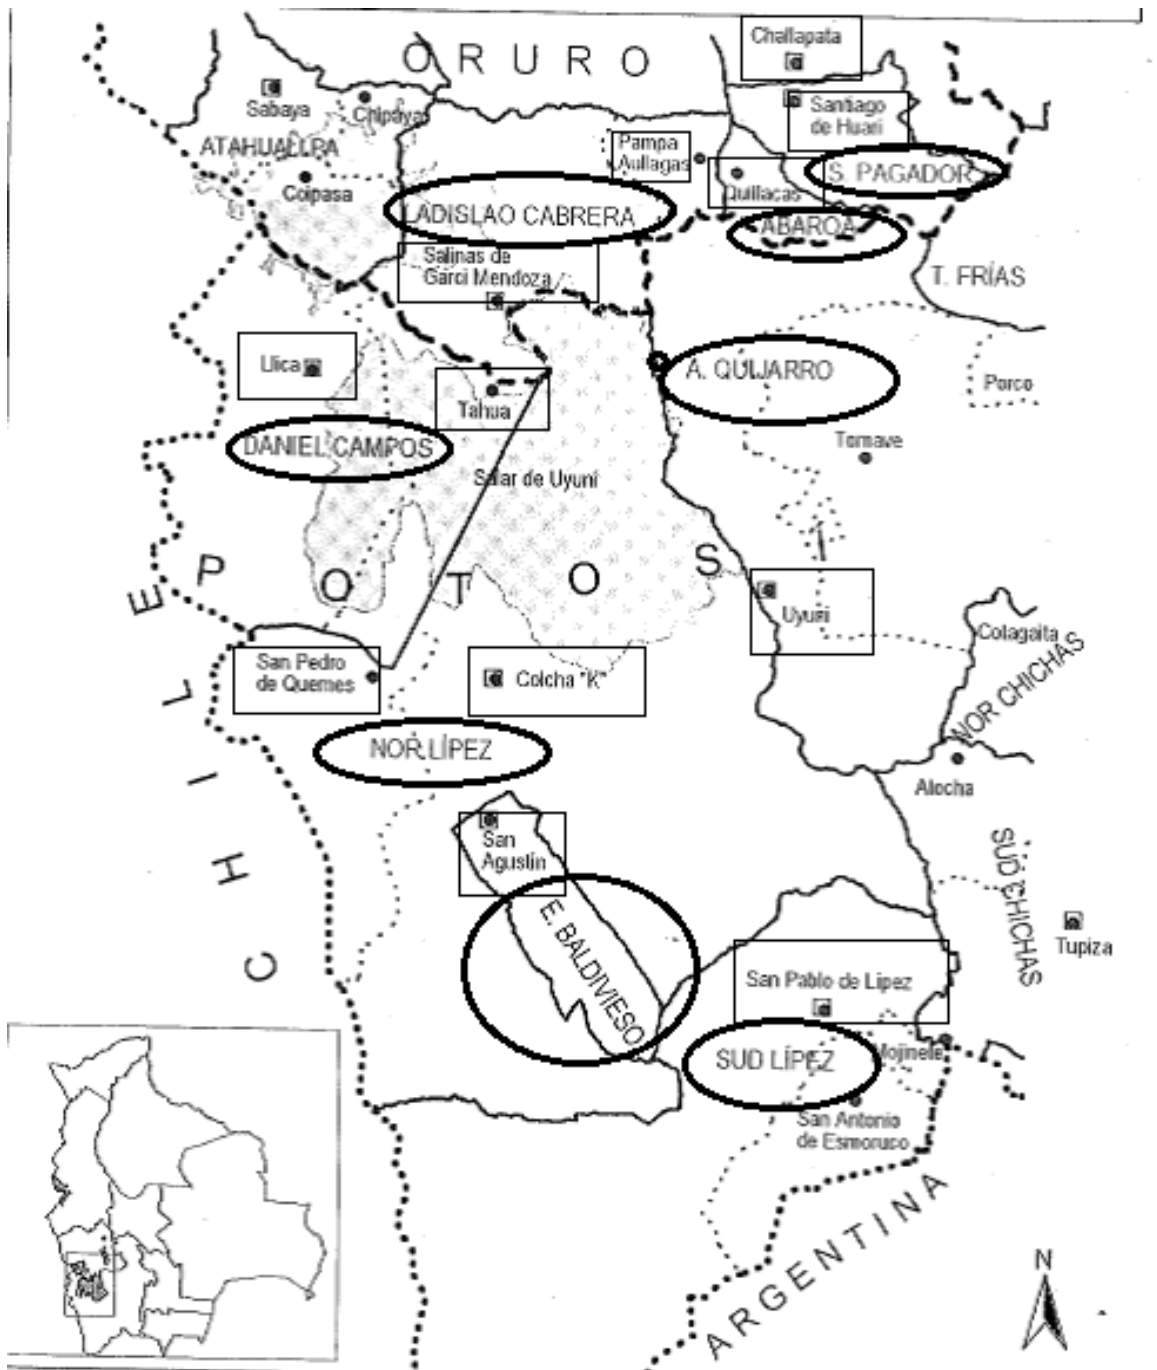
ORURO

Challapata

Sabaya

Chipaya

Santiago de Huari

ATAHUALLPA

Pampa Aullagas

Quillacas

S. PAGADOR

Coipasa

LADISLAO CABRERA

ABAROA

Salinas de Garci Mendoza

T. FRÍAS

Llica

A. QUIJARRO

Porco

Tahua

Tomave

DANIEL CAMPOS

Salar de Uyuni

POTOSI

Uyuni

Colagaita

San Pedro de Quemes

Colcha "K"

NOR CHICHAS

NOR LÍPEZ

Atocha

CHILE

San Agustín

SUD CHICHAS

E. BALDIVIESO

Tupiza

San Pablo de Lipez

Mojinete

SUD LÍPEZ

San Antonio de Esmoruco

ARGENTINA

N